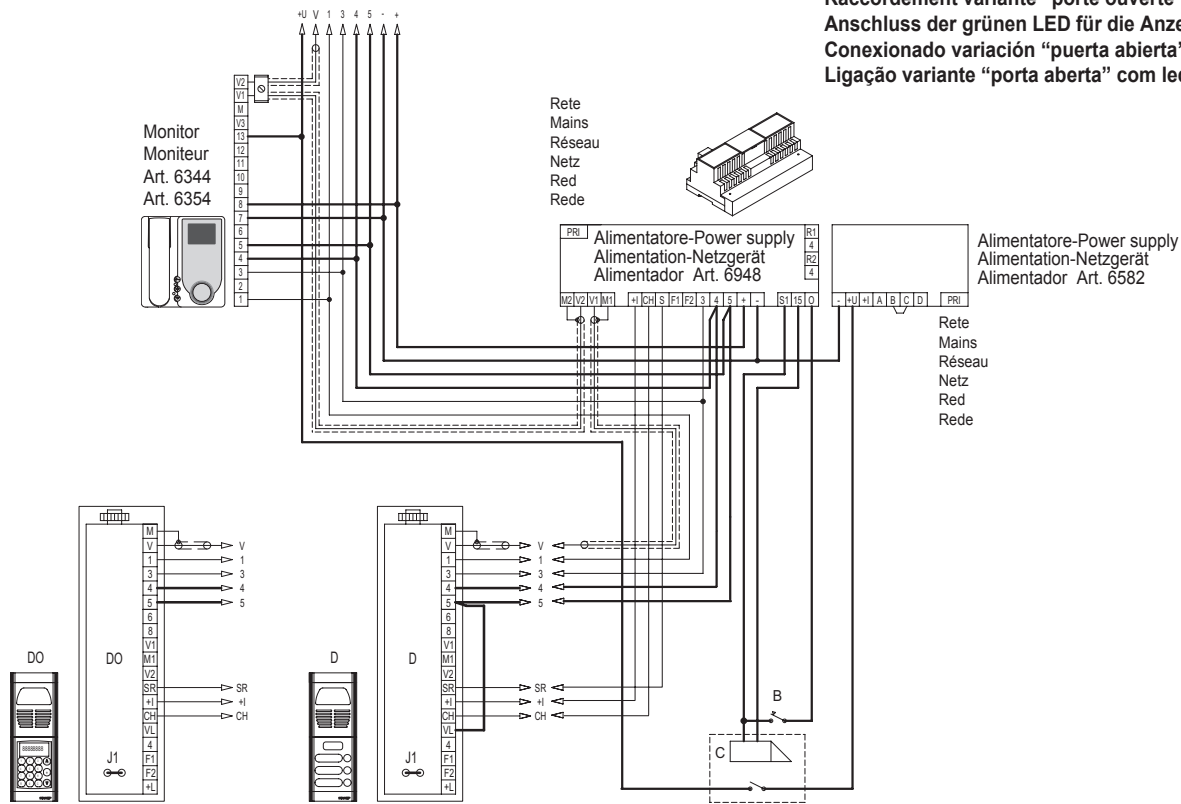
Raccordement variante "porte ouverte"
Anschluss der grünen LED für die Anze
Conexionado variación "puerta abierta"
Ligação variante "porta aberta" com lec

+U V 1 3 4 5 - +

V2 V1 M V3 13 12 11 10 9 8 7 6 5 4 3 2 1

Monitor
Moniteur
Art. 6344
Art. 6354

Rete
Mains
Réseau
Netz
Red
Rede

PRI
Alimentatore-Power supply
Alimentation-Netzgerät
Alimentador Art. 6948
R1 4 R2 4
M2 V2 V1 M1 +I CH S F1 F2 3 4 5 + - S1 15 0

Alimentatore-Power supply
Alimentation-Netzgerät
Alimentador Art. 6582
- +U +I A B C D PRI

Rete
Mains
Réseau
Netz
Red
Rede

M V 1 3 4 5 6 8 V1 M1 V2 SR +I CH VL 4 F1 F2 +L
V 1 3 4 5
SR +I CH
DO
DO
J1

M V 1 3 4 5 6 8 V1 M1 V2 SR +I CH VL 4 F1 F2 +L
V 1 3 4 5
SR +I CH
D
D
J1

B
C